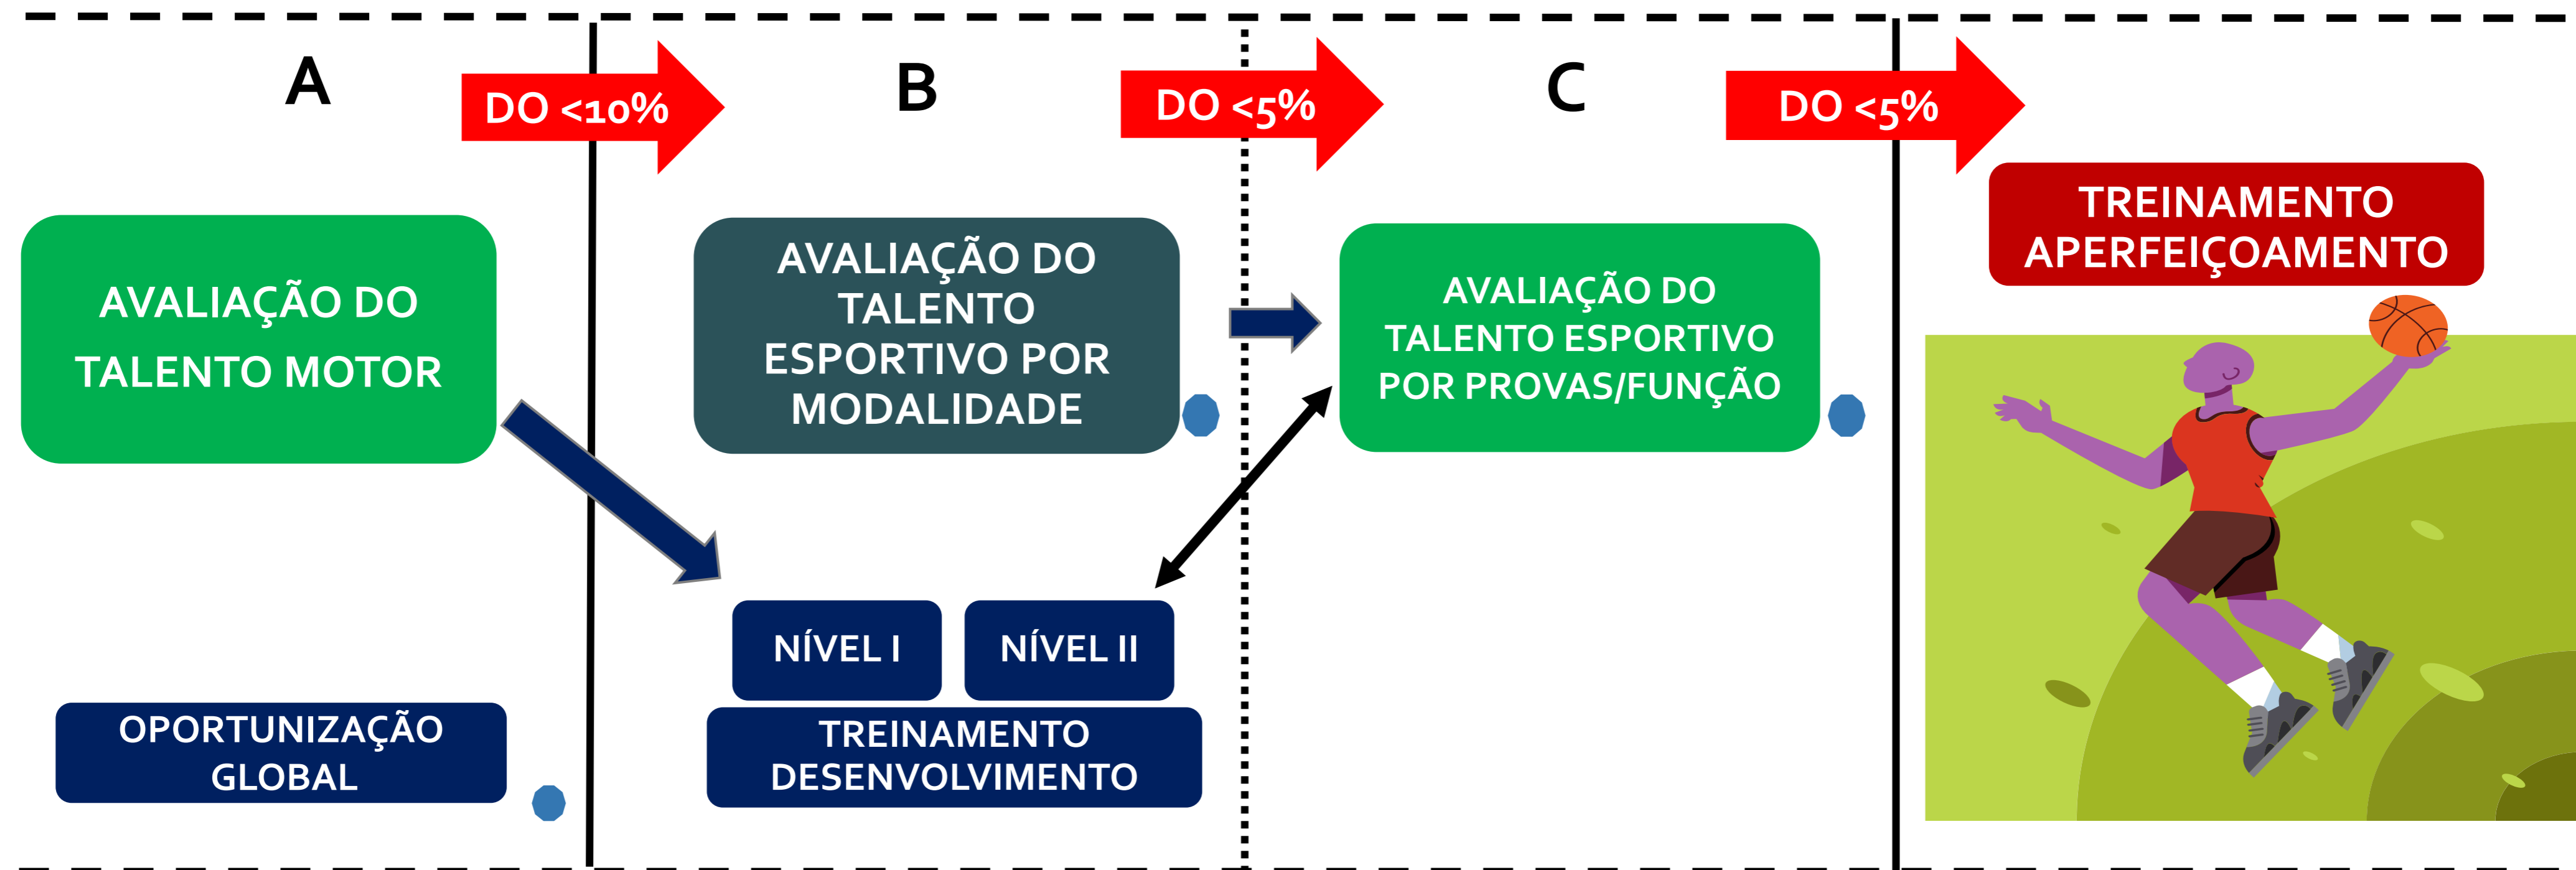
A

DO <10%

B

DO <5%

C

DO <5%

AVALIAÇÃO DO TALENTO MOTOR

AVALIAÇÃO DO TALENTO ESPORTIVO POR MODALIDADE

AVALIAÇÃO DO TALENTO ESPORTIVO POR PROVAS/FUNÇÃO

TREINAMENTO APERFEIÇOAMENTO

NÍVEL I

NÍVEL II

TREINAMENTO DESENVOLVIMENTO

OPORTUNIZAÇÃO GLOBAL